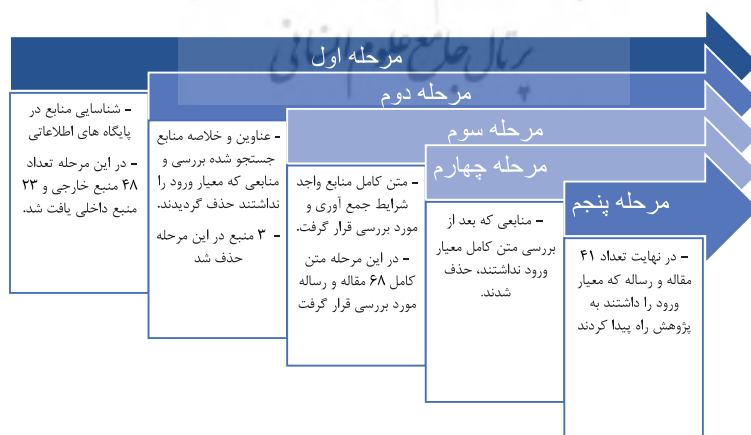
مرحله اول
مرحله دوم
مرحله سوم
مرحله چهارم
مرحله پنجم

– شناسایی منابع در پایگاه های اطلاعاتی
– در این مرحله تعداد ۴۸ منبع خارجی و ۲۳ منبع داخلی یافت شد.

– عناوین و خلاصه منابع جستجو شده بررسی و منابعی که معیار ورود را نداشتند حذف گردیدند.
– ۳ منبع در این مرحله حذف شد

– متن کامل منابع واجد شرایط جمع آوری و مورد بررسی قرار گرفت.
– در این مرحله متن کامل ۶۸ مقاله و رساله مورد بررسی قرار گرفت

– منابعی که بعد از بررسی متن کامل معیار ورود نداشتند، حذف شدند.

– در نهایت تعداد ۴۱ مقاله و رساله که معیار ورود را داشتند به پژوهش راه پیدا کردند

پرتال جامع علوم انسانی